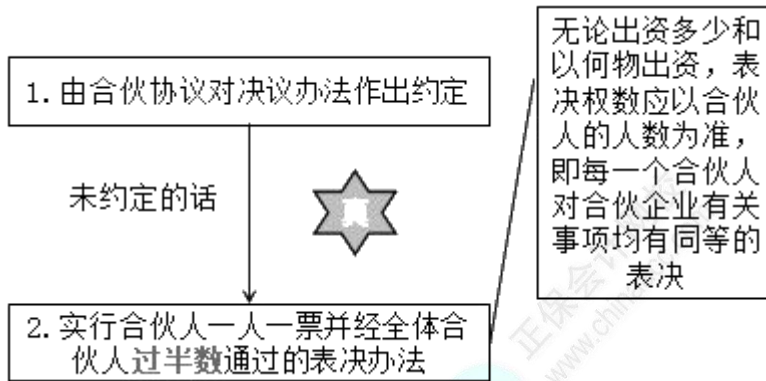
1. 由合伙协议对决议办法作出约定

未约定的话

2. 实行合伙人一人一票并经全体合伙人过半数通过的表决办法

无论出资多少和以何物出资，表决权数应以合伙人的人数为准，即每一个合伙人对合伙企业有关事项均有同等的表决